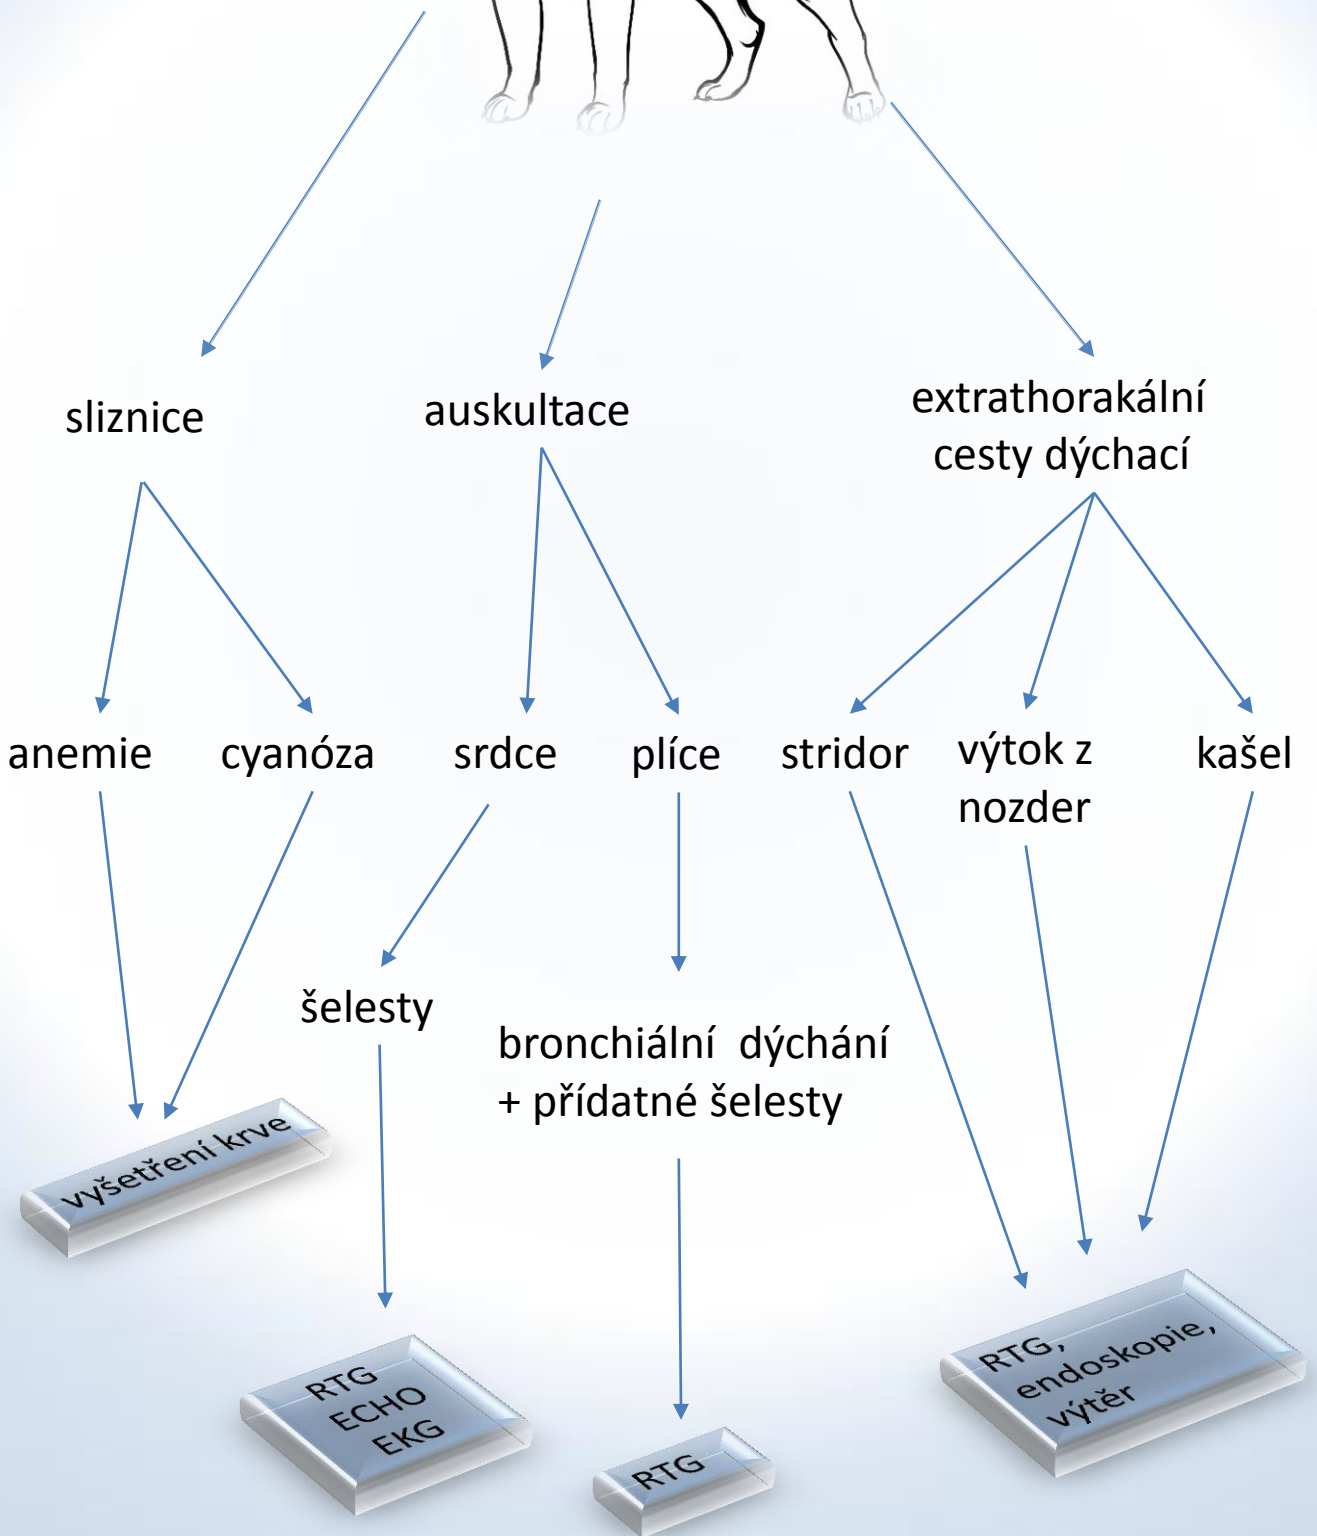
sliznice

auskultace

extrathorakální cesty dýchací

anemie

cyanóza

srdce

plíce

stridor

výtok z nozder

kašel

šelesty

bronchiální dýchání + přídatné šelesty

vyšetření krve

RTG
ECHO
EKG

RTG

RTG, endoskopie, výtěr